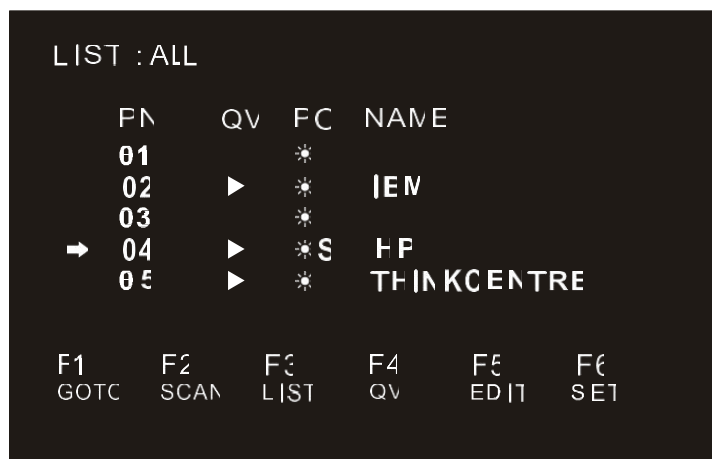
LIST : ALL

| PN | QV | PC | NAME |
|---|---|---|---|
| 01 | | ☀ | |
| 02 | ▶ | ☀ | IBM |
| 03 | | ☀ | |
| ➡ 04 | ▶ | ☀S | HP |
| 05 | ▶ | ☀ | THINKCENTRE |

F1 GOTO
F2 SCAN
F3 LIST
F4 QV
F5 EDIT
F6 SET